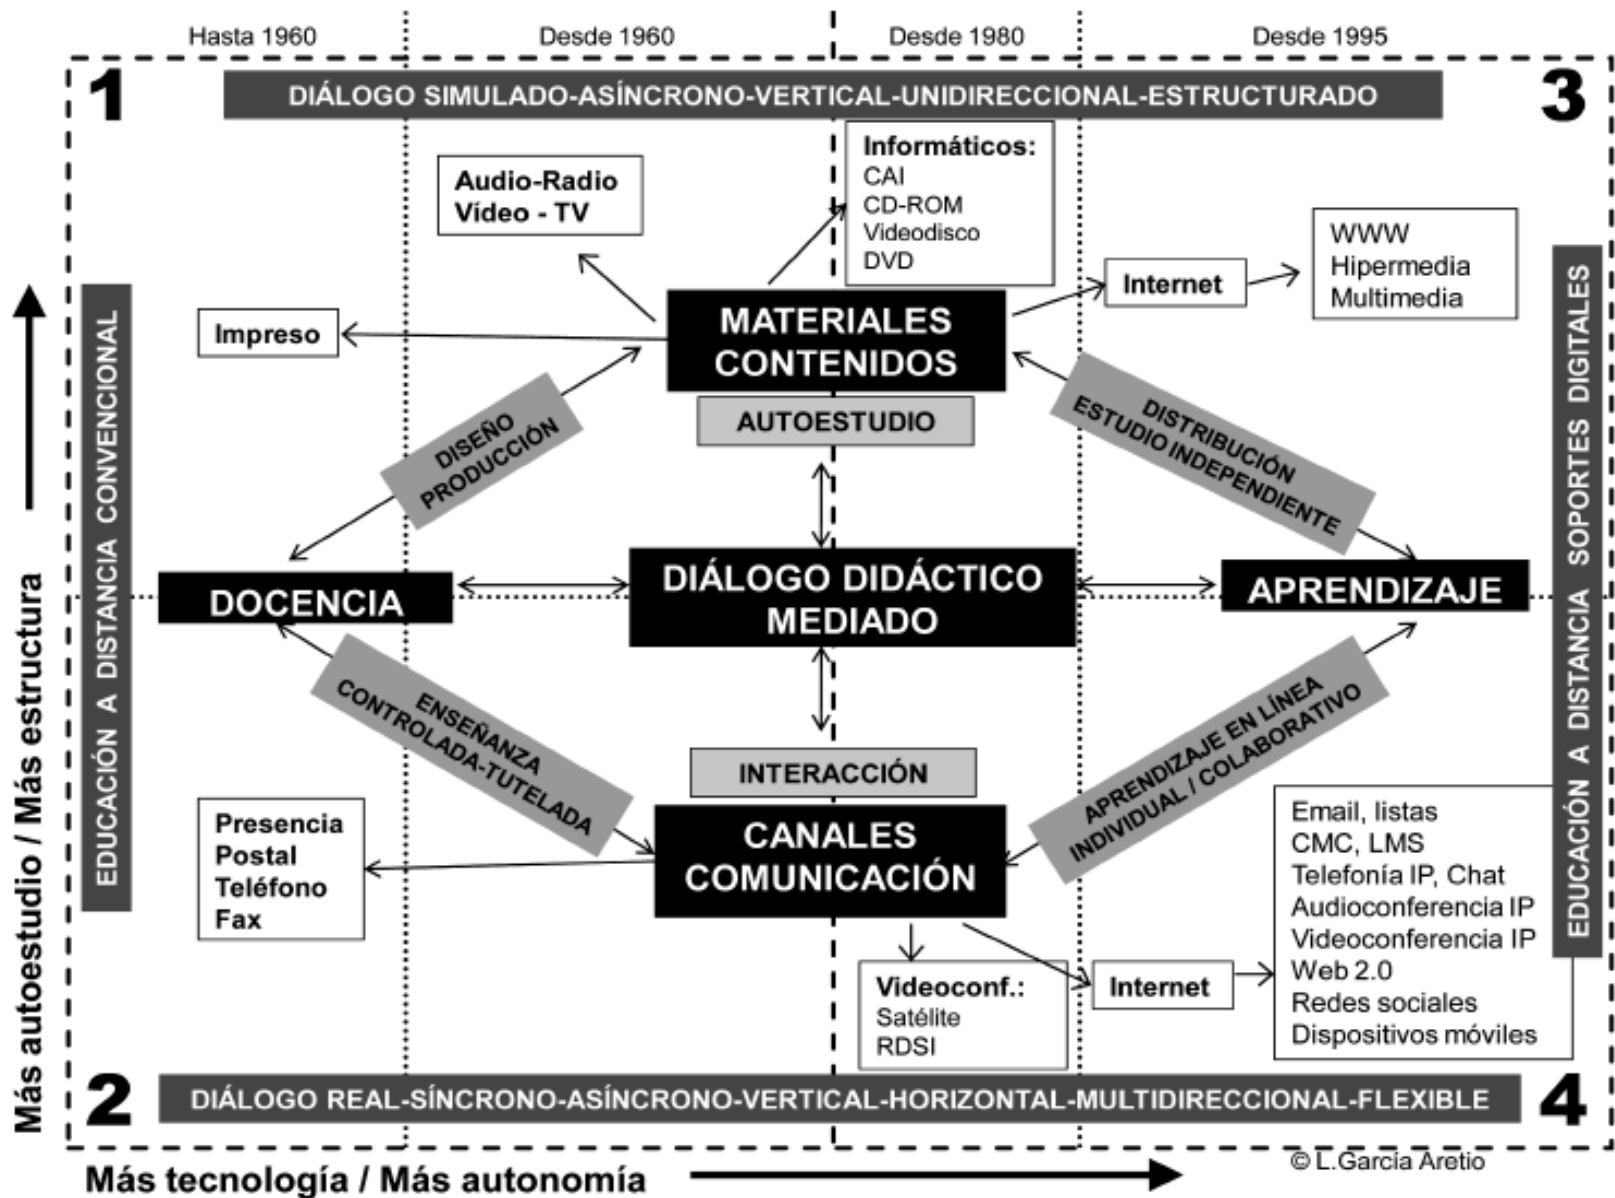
Hasta 1960
Desde 1960
Desde 1980
Desde 1995

1

DIÁLOGO SIMULADO-ASÍNCRONO-VERTICAL-UNIDIRECCIONAL-ESTRUCTURADO

3

Audio-Radio
Vídeo - TV

Informáticos:
CAI
CD-ROM
Videodisco
DVD

Internet

WWW
Hipermedia
Multimedia

Impreso

MATERIALES CONTENIDOS

AUTOESTUDIO

DISEÑO PRODUCCIÓN

DISTRIBUCIÓN ESTUDIO INDEPENDIENTE

EDUCACIÓN A DISTANCIA CONVENCIONAL

EDUCACIÓN A DISTANCIA SOPORTES DIGITALES

DOCENCIA

DIÁLOGO DIDÁCTICO MEDIADO

APRENDIZAJE

ENSEÑANZA CONTROLADA-TUTELADA

APRENDIZAJE EN LÍNEA INDIVIDUAL / COLABORATIVO

INTERACCIÓN

Presencia
Postal
Teléfono
Fax

CANALES COMUNICACIÓN

Email, listas
CMC, LMS
Telefonía IP, Chat
Audioconferencia IP
Videoconferencia IP
Web 2.0
Redes sociales
Dispositivos móviles

Videoconf.:
Satélite
RDSI

Internet

Más autoestudio / Más estructura

2

DIÁLOGO REAL-SÍNCRONO-ASÍNCRONO-VERTICAL-HORIZONTAL-MULTIDIRECCIONAL-FLEXIBLE

4

Más tecnología / Más autonomía

© L.García Aretio